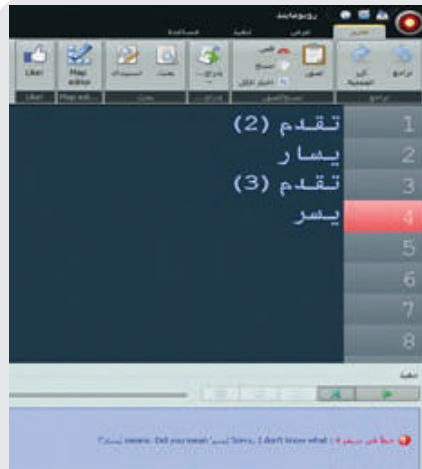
روبومايند
تحرير
العرض
تنفيذ
المساعدة
تراجع
كرر
القص
نسخ
لصق
اختيار الكل
إدراج
بحث
استبدال
Map editor
Like!
تقدم (2)
يسار
تقدم (3)
يسر
1
2
3
4
5
6
7
8
تنفيذ
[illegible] Sorry, I don't know what 'يسر' means. Did you mean 'يسار'?